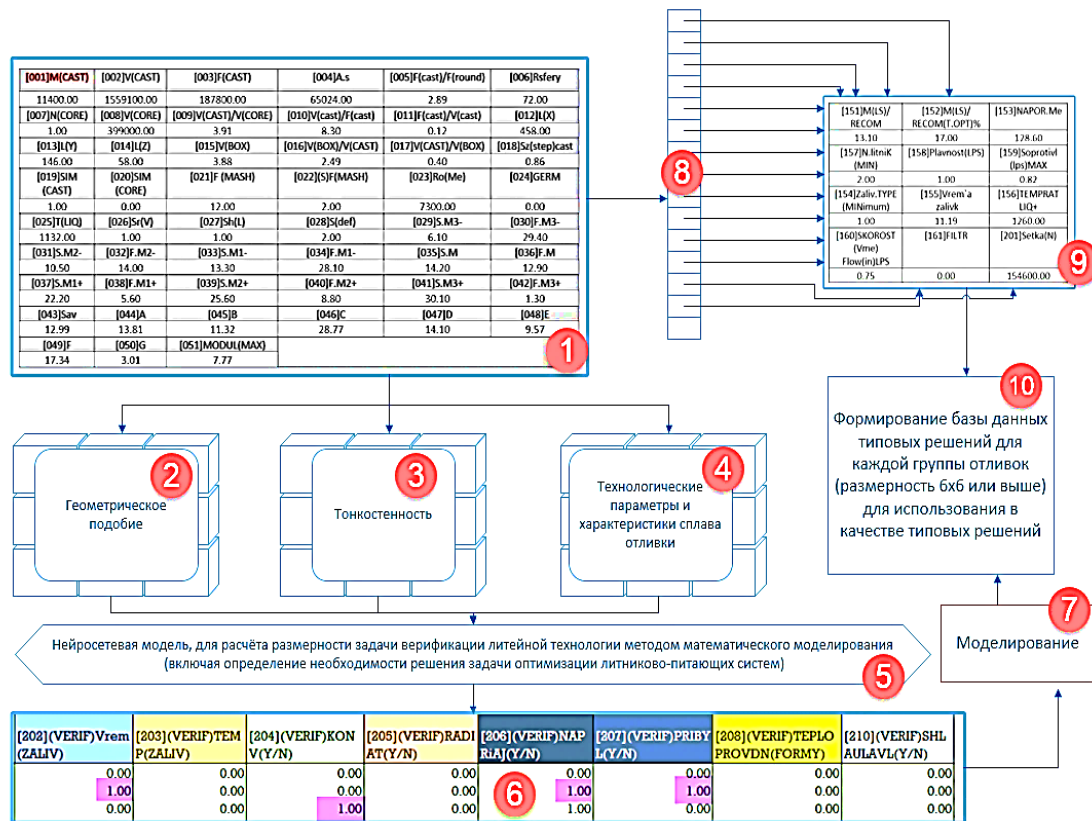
| [001]M(CAST) | [002]V(CAST) | [003]F(CAST) | [004]A.s | [005]F(cast)/F(round) | [006]Rsfery |
|---|---|---|---|---|---|
| 11400.00 | 1559100.00 | 187800.00 | 65024.00 | 2.89 | 72.00 |
| [007]N(CORE) | [008]V(CORE) | [009]V(CAST)/V(CORE) | [010]V(cast)/F(cast) | [011]F(cast)/V(cast) | [012]L(X) |
| 1.00 | 399000.00 | 3.91 | 8.30 | 0.12 | 458.00 |
| [013]L(Y) | [014]L(Z) | [015]V(BOX) | [016]V(BOX)/V(CAST) | [017]V(CAST)/V(BOX) | [018]Sz(step)cast |
| 146.00 | 58.00 | 3.88 | 2.49 | 0.40 | 0.86 |
| [019]SIM (CAST) | [020]SIM (CORE) | [021]F (MASH) | [022](S)F(MASH) | [023]Ro(Me) | [024]GERM |
| 1.00 | 0.00 | 12.00 | 2.00 | 7300.00 | 0.00 |
| [025]T(LIQ) | [026]Sr(V) | [027]Sh(L) | [028]S(def) | [029]S.M3- | [030]F.M3- |
| 1132.00 | 1.00 | 1.00 | 2.00 | 6.10 | 29.40 |
| [031]S.M2- | [032]F.M2- | [033]S.M1- | [034]F.M1- | [035]S.M | [036]F.M |
| 10.50 | 14.00 | 13.30 | 28.10 | 14.20 | 12.90 |
| [037]S.M1+ | [038]F.M1+ | [039]S.M2+ | [040]F.M2+ | [041]S.M3+ | [042]F.M3+ |
| 22.20 | 5.60 | 25.60 | 8.80 | 30.10 | 1.30 |
| [043]Sav | [044]A | [045]B | [046]C | [047]D | [048]E |
| 12.99 | 13.81 | 11.32 | 28.77 | 14.10 | 9.57 |
| [049]F | [050]G | [051]MODUL(MAX) | | | |
| 17.34 | 3.01 | 7.77 | | | |

1

| [151]M(LS)/ RECOM | [152]M(LS)/ RECOM(T.OPT)% | [153]NAPOR.Me |
|---|---|---|
| 13.10 | 17.00 | 178.60 |
| [157]N.litniK (MIN) | [158]Plavnost(LPS) | [159]Soprotivl (lps)MAX |
| 2.00 | 1.00 | 0.82 |
| [154]Zaliv.TYPE (MINimum) | [155]Vrem'a zalivk | [156]TEMPRAT LIQ+ |
| 1.00 | 11.19 | 1260.00 |
| [160]SKOROST (Vme) Flow(in)LPS | [161]FILTR | [201]Setka(N) |
| 0.75 | 0.00 | 154600.00 |

8

9

10
Формирование базы данных типовых решений для каждой группы отливок (размерность 6х6 или выше) для использования в качестве типовых решений

2
Геометрическое подобие

3
Тонкостенность

4
Технологические параметры и характеристики сплава отливки

7
Моделирование

Нейросетевая модель, для расчёта размерности задачи верификации литейной технологии методом математического моделирования (включая определение необходимости решения задачи оптимизации литниково-питающих систем)

5

| [202](VERIF)Vrem (ZALIV) | [203](VERIF)TEM P(ZALIV) | [204](VERIF)KON V(Y/N) | [205](VERIF)RADI AT(Y/N) | [206](VERIF)NAP RiAJ(Y/N) | [207](VERIF)PRIBY L(Y/N) | [208](VERIF)TEPLO PROVDN(FORMY) | [210](VERIF)SHL AULAVL(Y/N) |
|---|---|---|---|---|---|---|---|
| 0.00 | 0.00 | 0.00 | 0.00 | 0.00 | 0.00 | 0.00 | 0.00 |
| 1.00 | 0.00 | 0.00 | 0.00 | 1.00 | 1.00 | 0.00 | 0.00 |
| 0.00 | 0.00 | 1.00 | 0.00 | 1.00 | 0.00 | 0.00 | 0.00 |

6